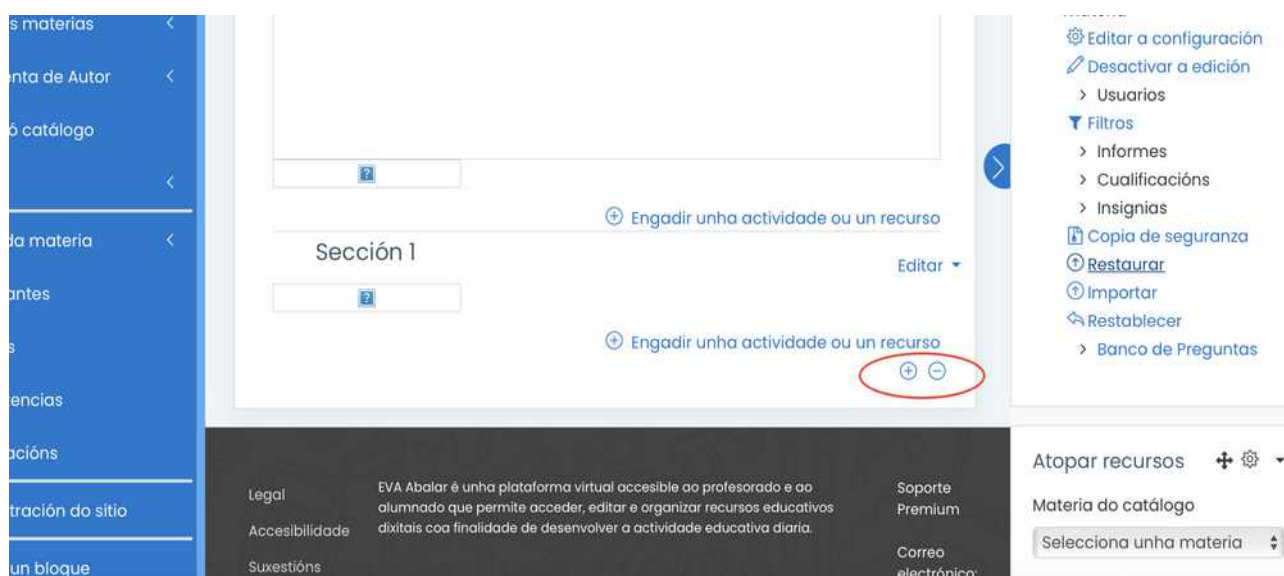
s materias
nta de Autor
ó catálogo
da materia
antes
s
encias
acións
tración do sitio
un bloque

Engadir unha actividade ou un recurso
Sección 1
Editar
Engadir unha actividade ou un recurso

Editar a configuración
Desactivar a edición
Usuarios
Filtros
Informes
Cualificacións
Insignias
Copia de seguranza
Restaurar
Importar
Restablecer
Banco de Preguntas

Legal
Accesibilidade
Suxestións

EVA Abalar é unha plataforma virtual accesible ao profesorado e ao alumnado que permite acceder, editar e organizar recursos educativos dixitais coa finalidade de desenvolver a actividade educativa diaria.

Soporte Premium
Correo electrónico:

Atopar recursos
Materia do catálogo
Selecciona unha materia